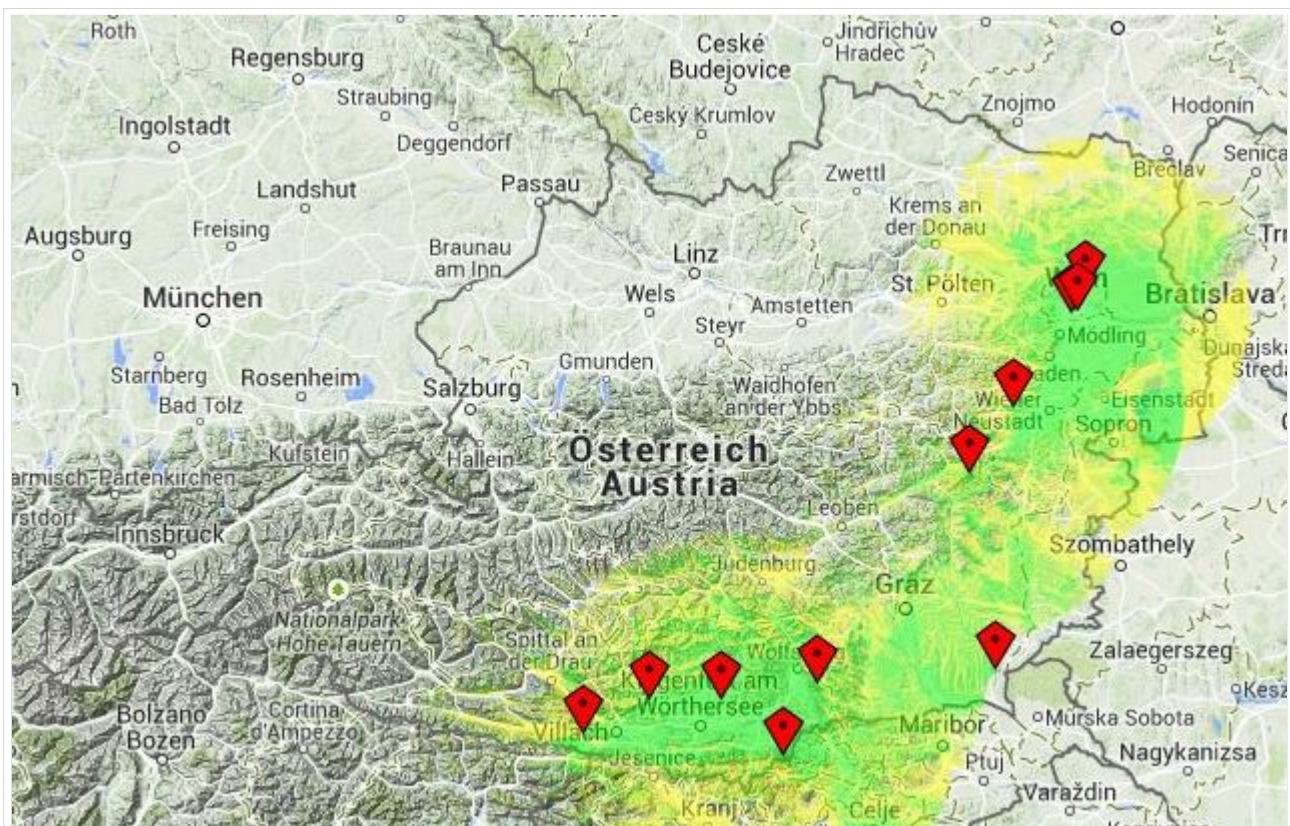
Roth
Regensburg
Straubing
Ingolstadt
Deggendorf
Landshut
Passau
Freising
Augsburg
Braunau am Inn
Linz
München
Wels
Steyr
Amstetten
Starnberg
Rosenheim
Gmunden
Bad Tölz
Salzburg
Waidhofen an der Ybbs
Kufstein
Hallein
Österreich
Austria
armisch-Partenkirchen
Innsbruck
rstdorf
Nationalpark Hohe Tauern
Spittal an der Drau
Bolzano Bozen
Cortina d'Ampezzo
Villach
Jesenice
Klagenfurt am Wörthersee
Wolfsberg
Kranj
Celje
Judenburg
Leoben
Graz
Maribor
Ptuj
Varaždin
České Budějovice
Jindřichův Hradec
Český Krumlov
Znojmo
Hodonín
Zwettl
Břeclav
Senica
Krems an der Donau
St. Pölten
Wien
Bratislava
Mödling
Baden
Dunajská Streda
Wiener Neustadt
Eisenstadt
Sopron
Szombathely
Zalaegerszeg
Murska Sobota
Nagykanizsa
Kesz
Tr